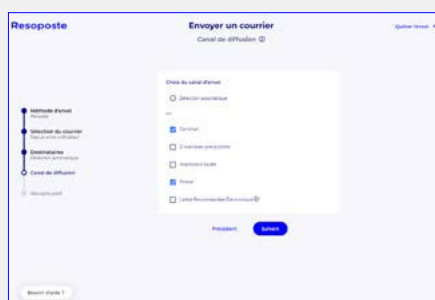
Resoposte

Envoyer un courrier

Canal de diffusion ⓘ

Quitter l'envoi

Méthode d'envoi
Ponctuelle

Sélection du courrier
Depuis votre ordinateur

Destinataires
Sélection automatique

Canal de diffusion

Récapitulatif

Choix du canal d'envoi

Sélection automatique

ou

Contrat

Livraison préavisée

Impression locale

Postal

Lettre Recommandée Électronique ⓘ

Précédent

Suivant

Besoin d'aide ?